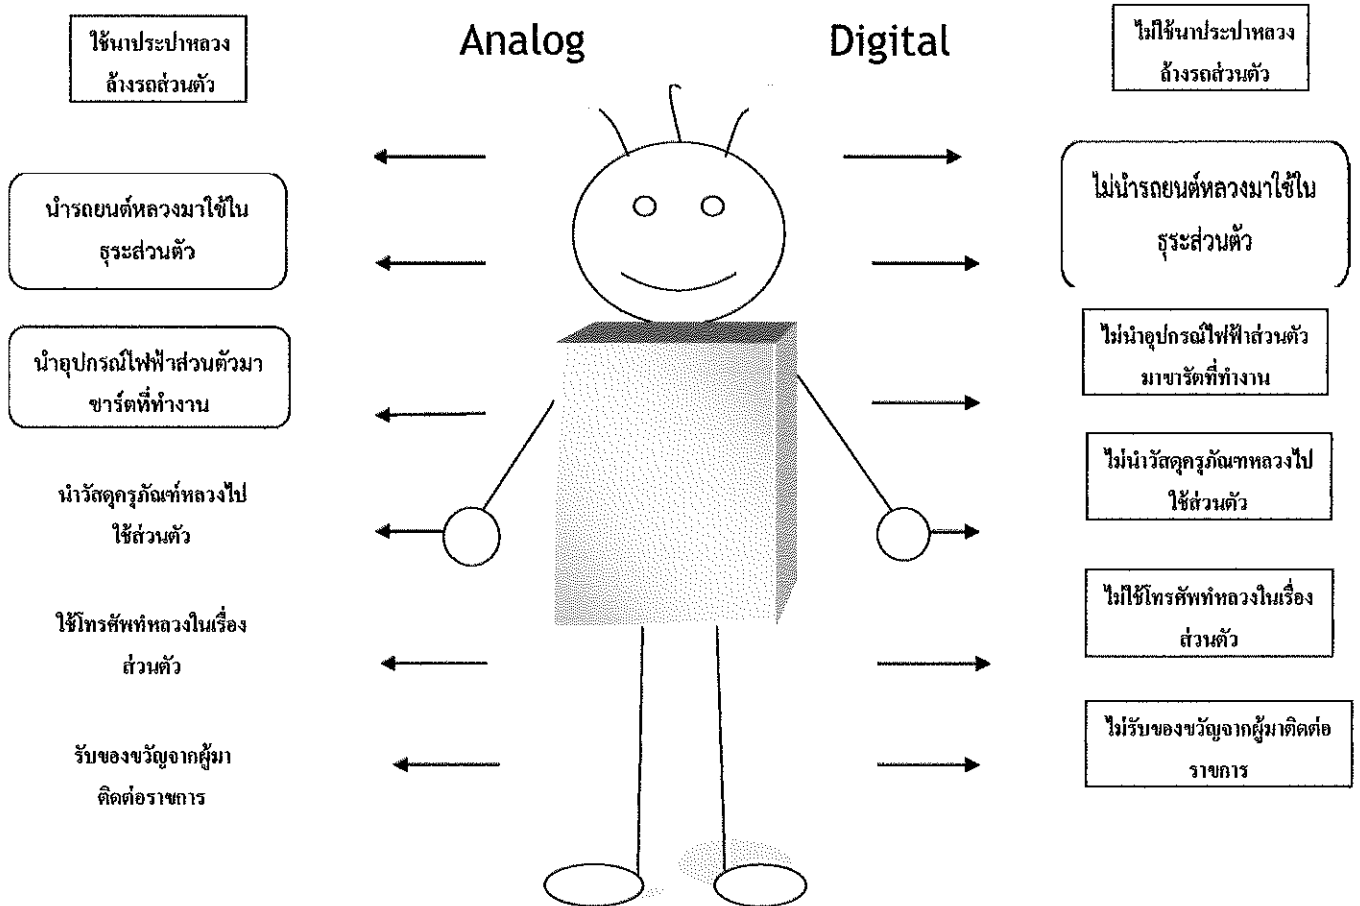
ใช้นาประปาหลวง ล้างรถส่วนตัว

Analog

Digital

ไม่ใช้นาประปาหลวง ล้างรถส่วนตัว

นำรถยนต์หลวงมาใช้ใน ธุระส่วนตัว

ไม่นำรถยนต์หลวงมาใช้ใน ธุระส่วนตัว

นำอุปกรณ์ไฟฟ้าส่วนตัวมา ชาร์ตที่ทำงาน

ไม่นำอุปกรณ์ไฟฟ้าส่วนตัว มาชาร์ตที่ทำงาน

นำวัสดุครุภัณฑ์หลวงไป ใช้ส่วนตัว

ไม่นำวัสดุครุภัณฑ์หลวงไป ใช้ส่วนตัว

ใช้โทรศัพท์หลวงในเรื่อง ส่วนตัว

ไม่ใช้โทรศัพท์หลวงในเรื่อง ส่วนตัว

รับของขวัญจากผู้มา ติดต่อราชการ

ไม่รับของขวัญจากผู้มาติดต่อ ราชการ